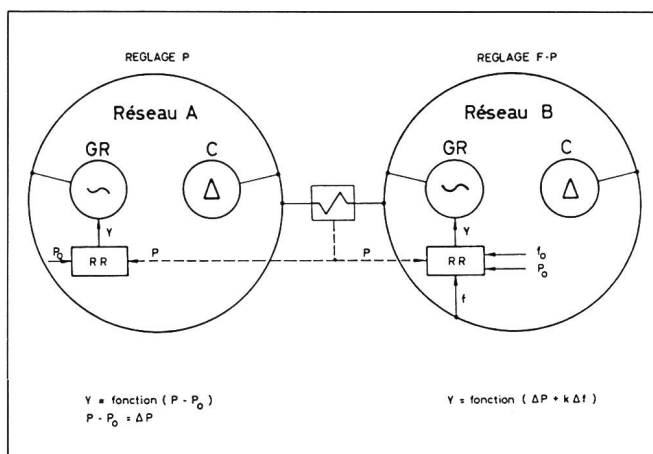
REGLAGE P

REGLAGE F-P

Réseau A

Réseau B

GR

C

$\Delta$

GR

C

$\Delta$

Y

Y

$P_o$

RR

P

P

RR

$f_o$

$P_o$

f

$Y = \text{fonction } (P - P_o)$

$P - P_o = \Delta P$

$Y = \text{fonction } (\Delta P + k\,\Delta f)$